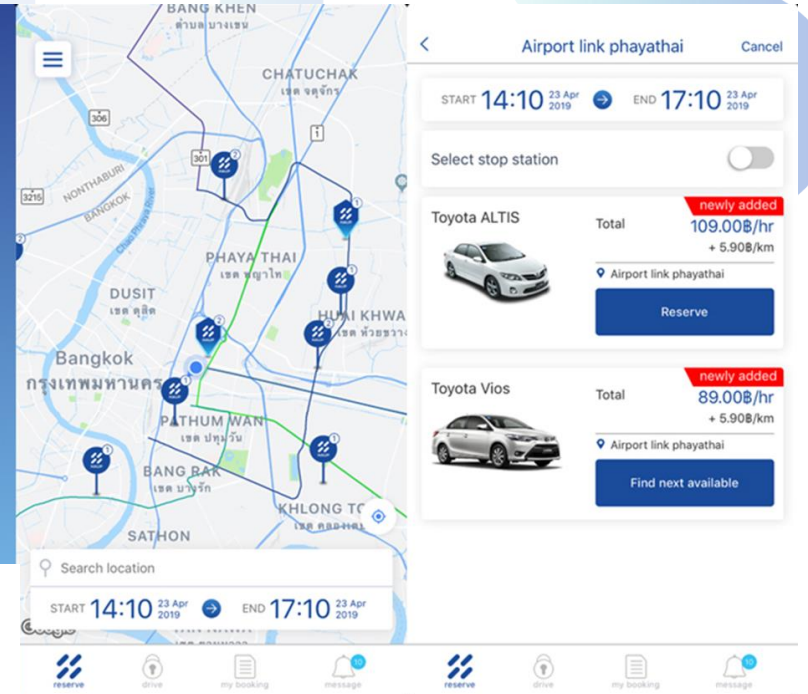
BANG KHEN
ตำบล บางเขน
CHATUCHAK
เขต จตุจักร
306
301
1
3215
NONTHABURI
BANGKOK
Chao Phraya River
PHAYA THAI
เขต พญาไท
DUSIT
เขต ดุสิต
HUAI KHWA
เขต ห้วยขวาง
Bangkok
กรุงเทพมหานคร
PATHUM WAN
เขต ปทุมวัน
BANG RAK
เขต บางรัก
KHLONG TO
เขต คลองเตย
SATHON
Search location
START 14:10 23 Apr 2019
END 17:10 23 Apr 2019
Google

Airport link phayathai
Cancel
START 14:10 23 Apr 2019
END 17:10 23 Apr 2019
Select stop station
newly added
Toyota ALTIS
Total
109.00฿/hr
+ 5.90฿/km
Airport link phayathai
Reserve
newly added
Toyota Vios
Total
89.00฿/hr
+ 5.90฿/km
Airport link phayathai
Find next available

reserve
drive
my booking
10
message
reserve
drive
my booking
10
message